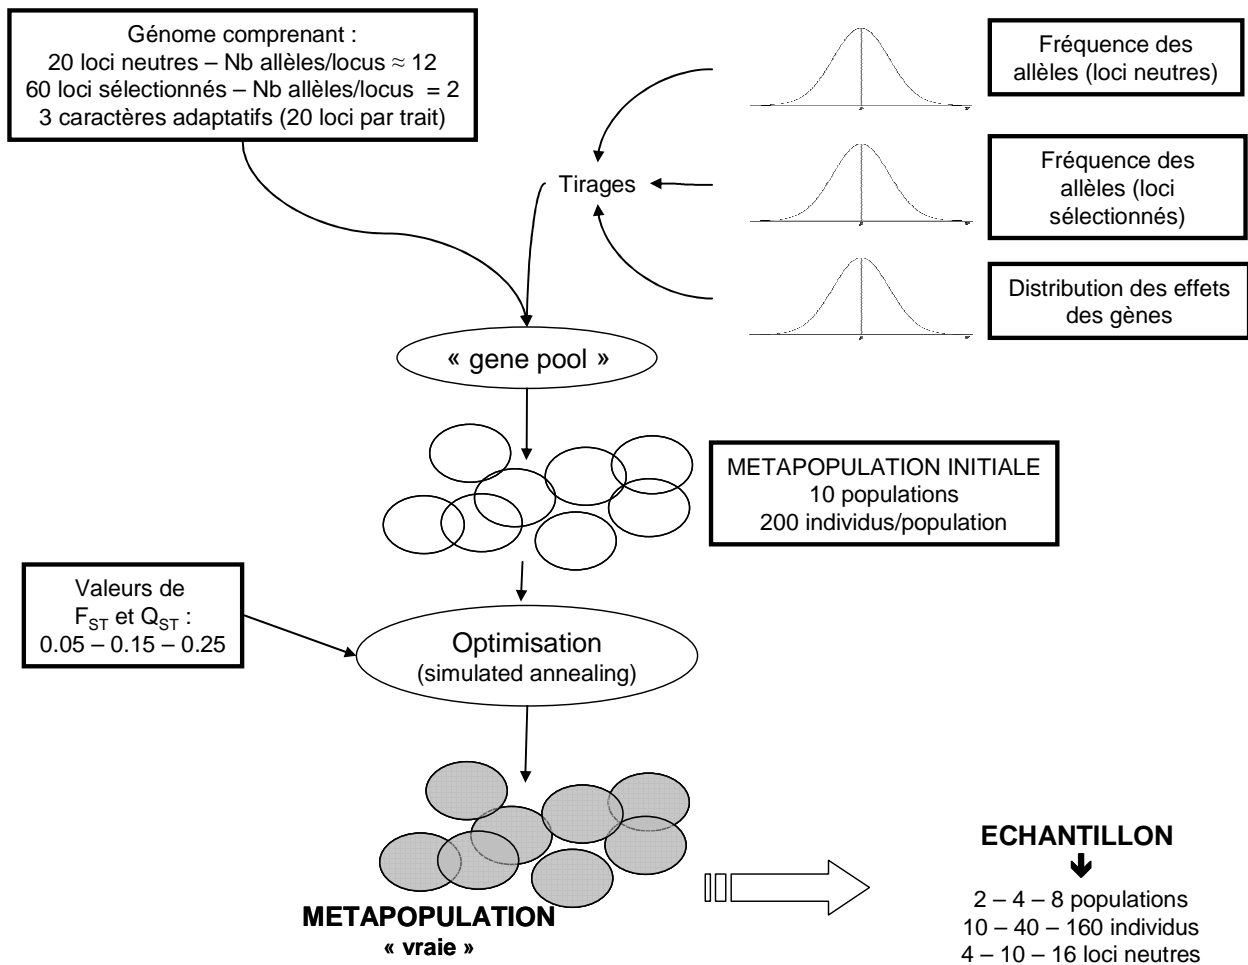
Génome comprenant :
20 loci neutres – Nb allèles/locus ≈ 12
60 loci sélectionnés – Nb allèles/locus = 2
3 caractères adaptatifs (20 loci par trait)

Fréquence des allèles (loci neutres)

Tirages

Fréquence des allèles (loci sélectionnés)

Distribution des effets des gènes

« gene pool »

METAPOPULATION INITIALE
10 populations
200 individus/population

Valeurs de
$F_{ST}$ et $Q_{ST}$ :
0.05 – 0.15 – 0.25

Optimisation
(simulated annealing)

METAPOPULATION
« vraie »

ECHANTILLON

2 – 4 – 8 populations
10 – 40 – 160 individus
4 – 10 – 16 loci neutres